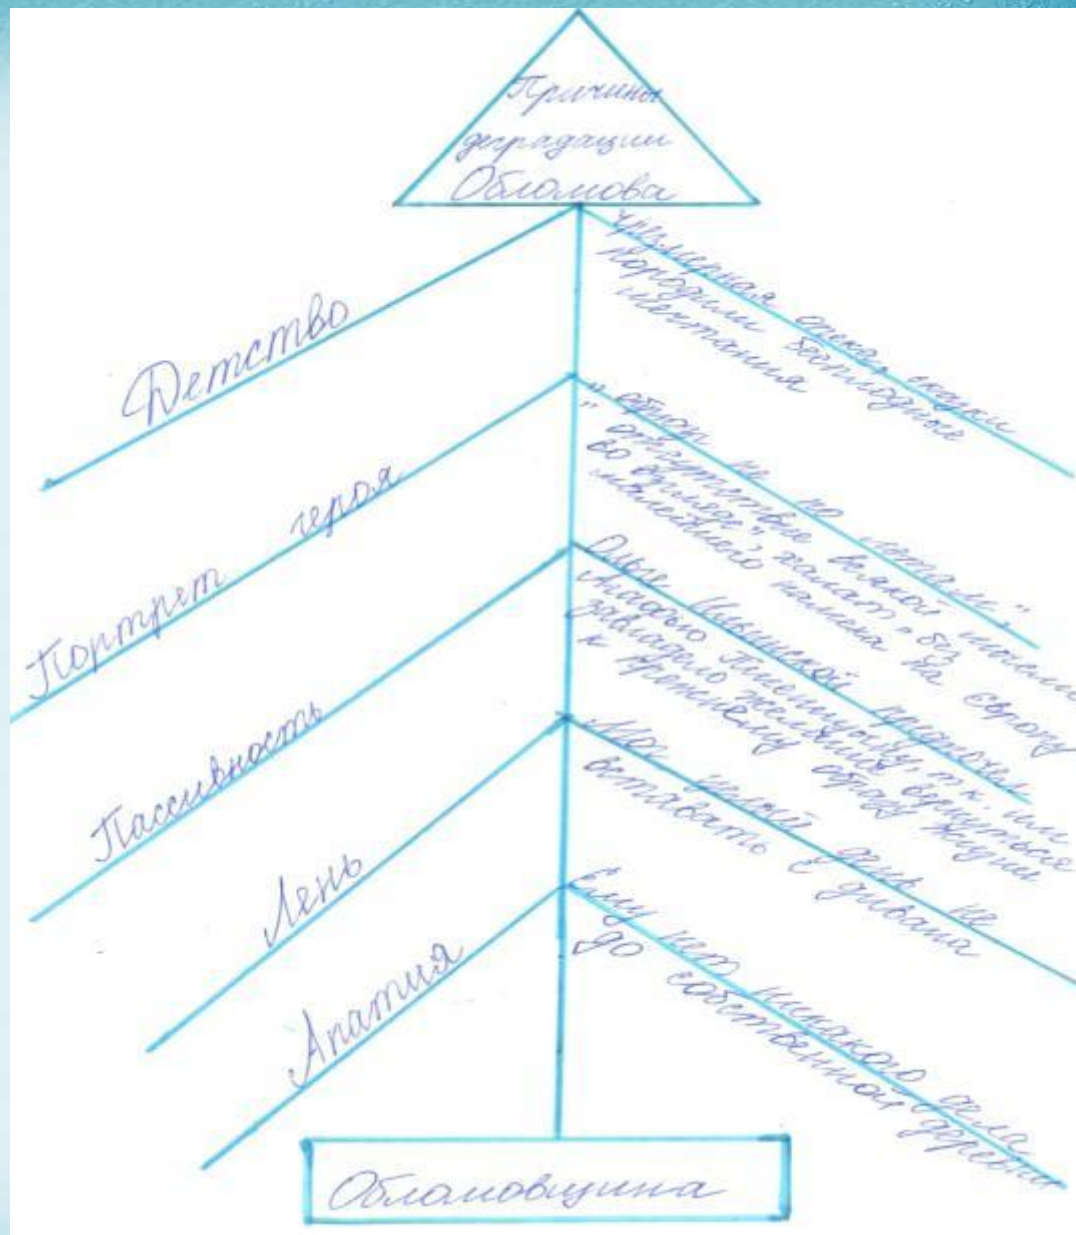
Причины деградации Обломова

Детство

умеренная стихия сказки породили холодные мечтания

Портрет героя

"ни то, ни се, ни то ни сё" отсутствие всякой идеи во взгляде, халат "без малейшего намёка на Европу"

Пассивность

Ольга Ильинская пробудила Агафью Пшеницыну, т.к. им завладело желание вернуться к прежнему образу жизни

Лень

Не целый день не вставать с дивана

Апатия

Ему нет никакого дела до собственной деревни

Обломовщина